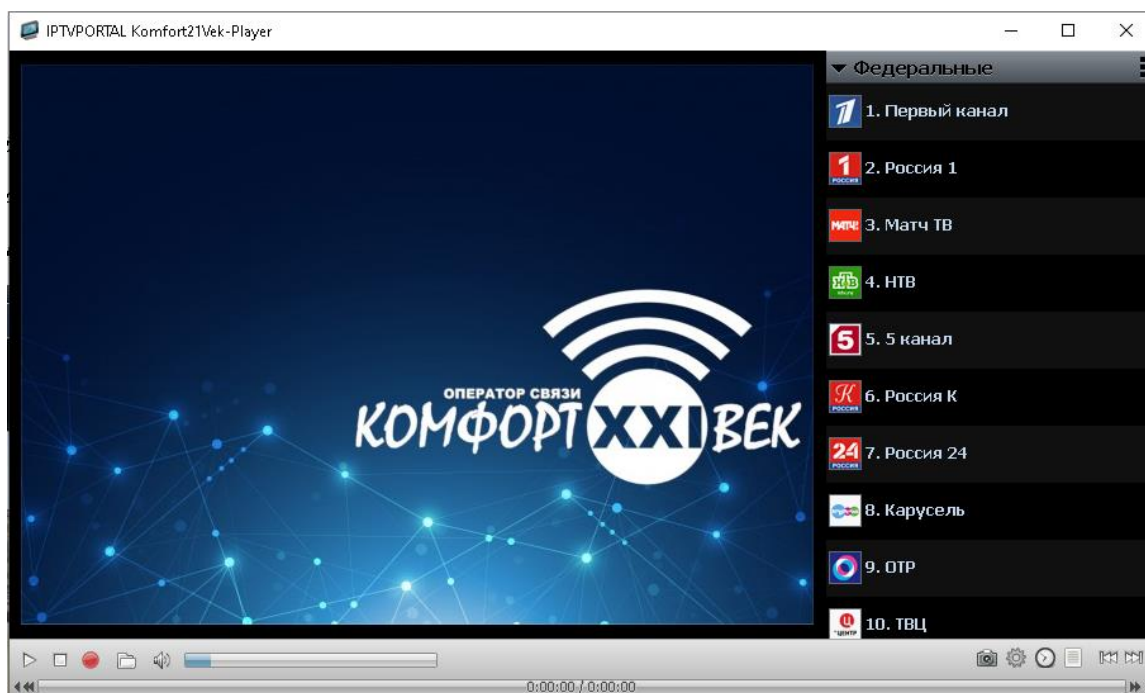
IPTVPORTAL Komfort21Vek-Player

ОПЕРАТОР СВЯЗИ
КОМФОРТ XXI ВЕК

▼ Федеральные

1. Первый канал
2. Россия 1
3. Матч ТВ
4. НТВ
5. 5 канал
6. Россия К
7. Россия 24
8. Карусель
9. ОТР
10. ТВЦ

0:00:00 / 0:00:00